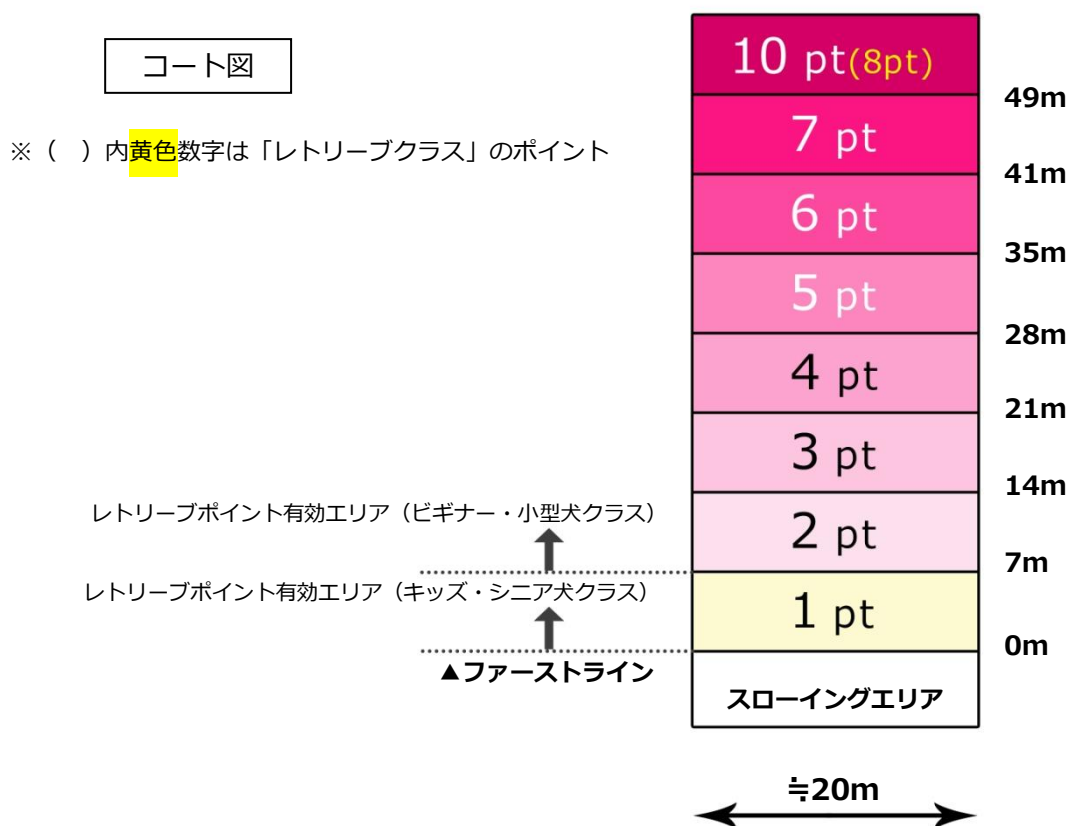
コート図

※（　）内黄色数字は「レトリーブクラス」のポイント

10 pt(8pt)
49m
7 pt
41m
6 pt
35m
5 pt
28m
4 pt
21m
3 pt
14m
2 pt
7m
1 pt
0m
スローイングエリア

レトリーブポイント有効エリア（ビギナー・小型犬クラス）

レトリーブポイント有効エリア（キッズ・シニア犬クラス）

▲ファーストライン

≒20m